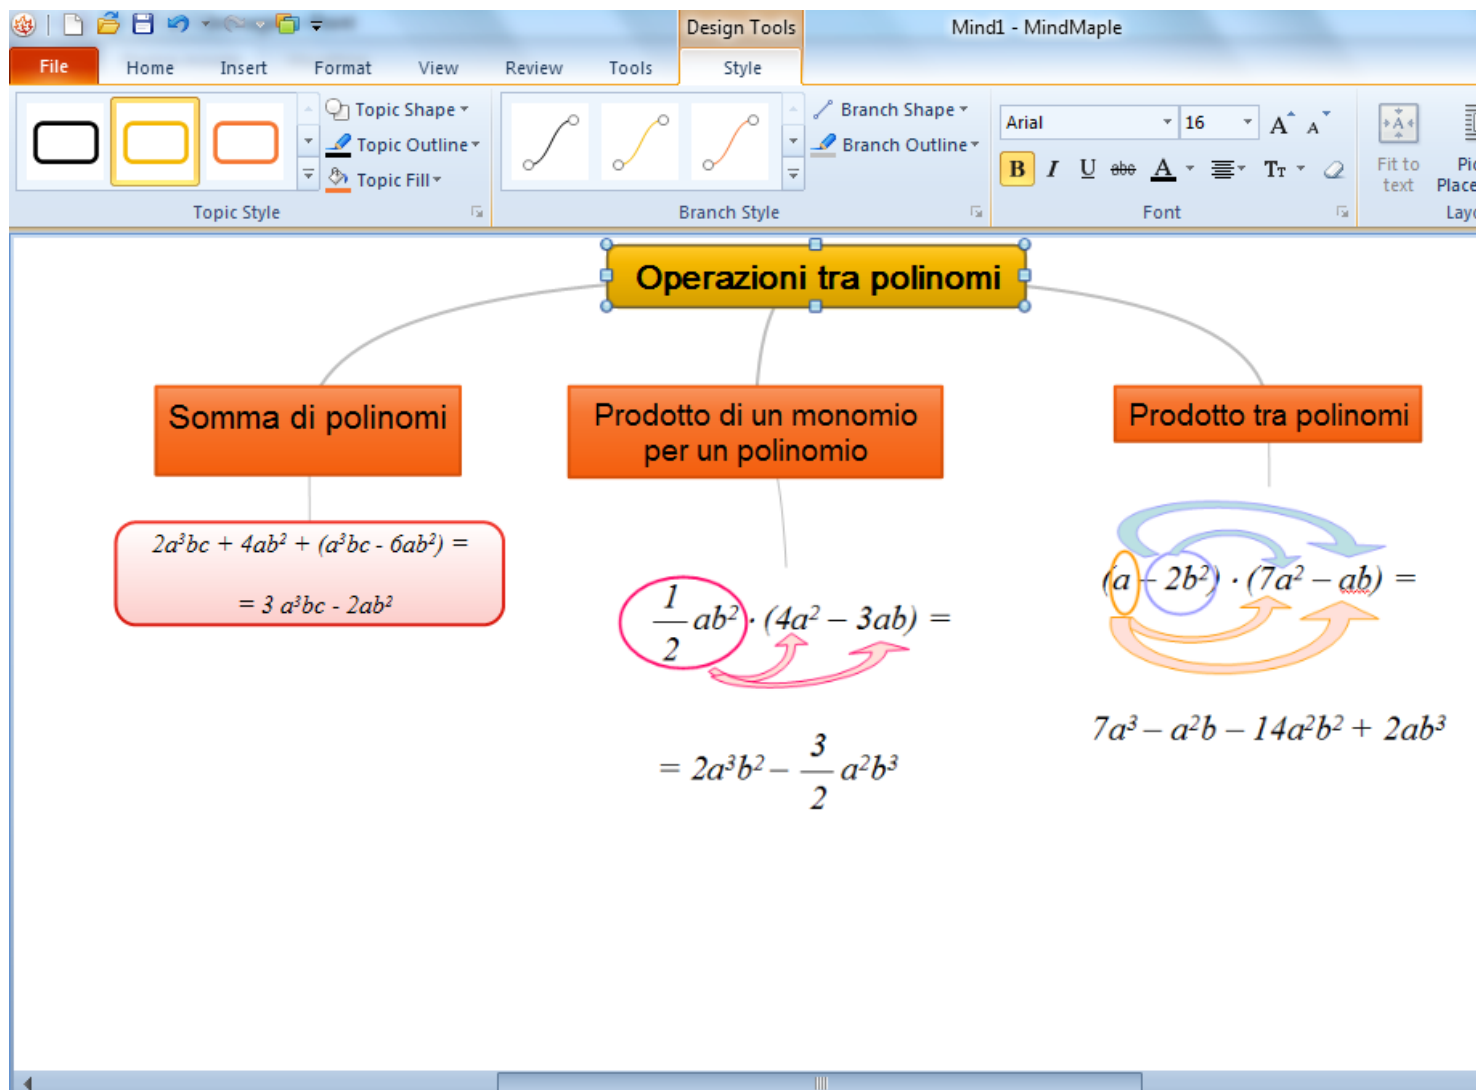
Design Tools
Mind1 - MindMaple
File
Home
Insert
Format
View
Review
Tools
Style
Topic Shape
Topic Outline
Topic Fill
Topic Style
Branch Shape
Branch Outline
Branch Style
Arial
16
B
I
U
abc
A
Tт
Font
Fit to text
Pic Place
Lay

Operazioni tra polinomi

Somma di polinomi

Prodotto di un monomio per un polinomio

Prodotto tra polinomi

$2a^3bc + 4ab^2 + (a^3bc - 6ab^2) =$

$= 3\ a^3bc - 2ab^2$

$\frac{1}{2}ab^2 \cdot (4a^2 - 3ab) =$

$= 2a^3b^2 - \frac{3}{2}a^2b^3$

$(a - 2b^2) \cdot (7a^2 - ab) =$

$7a^3 - a^2b - 14a^2b^2 + 2ab^3$